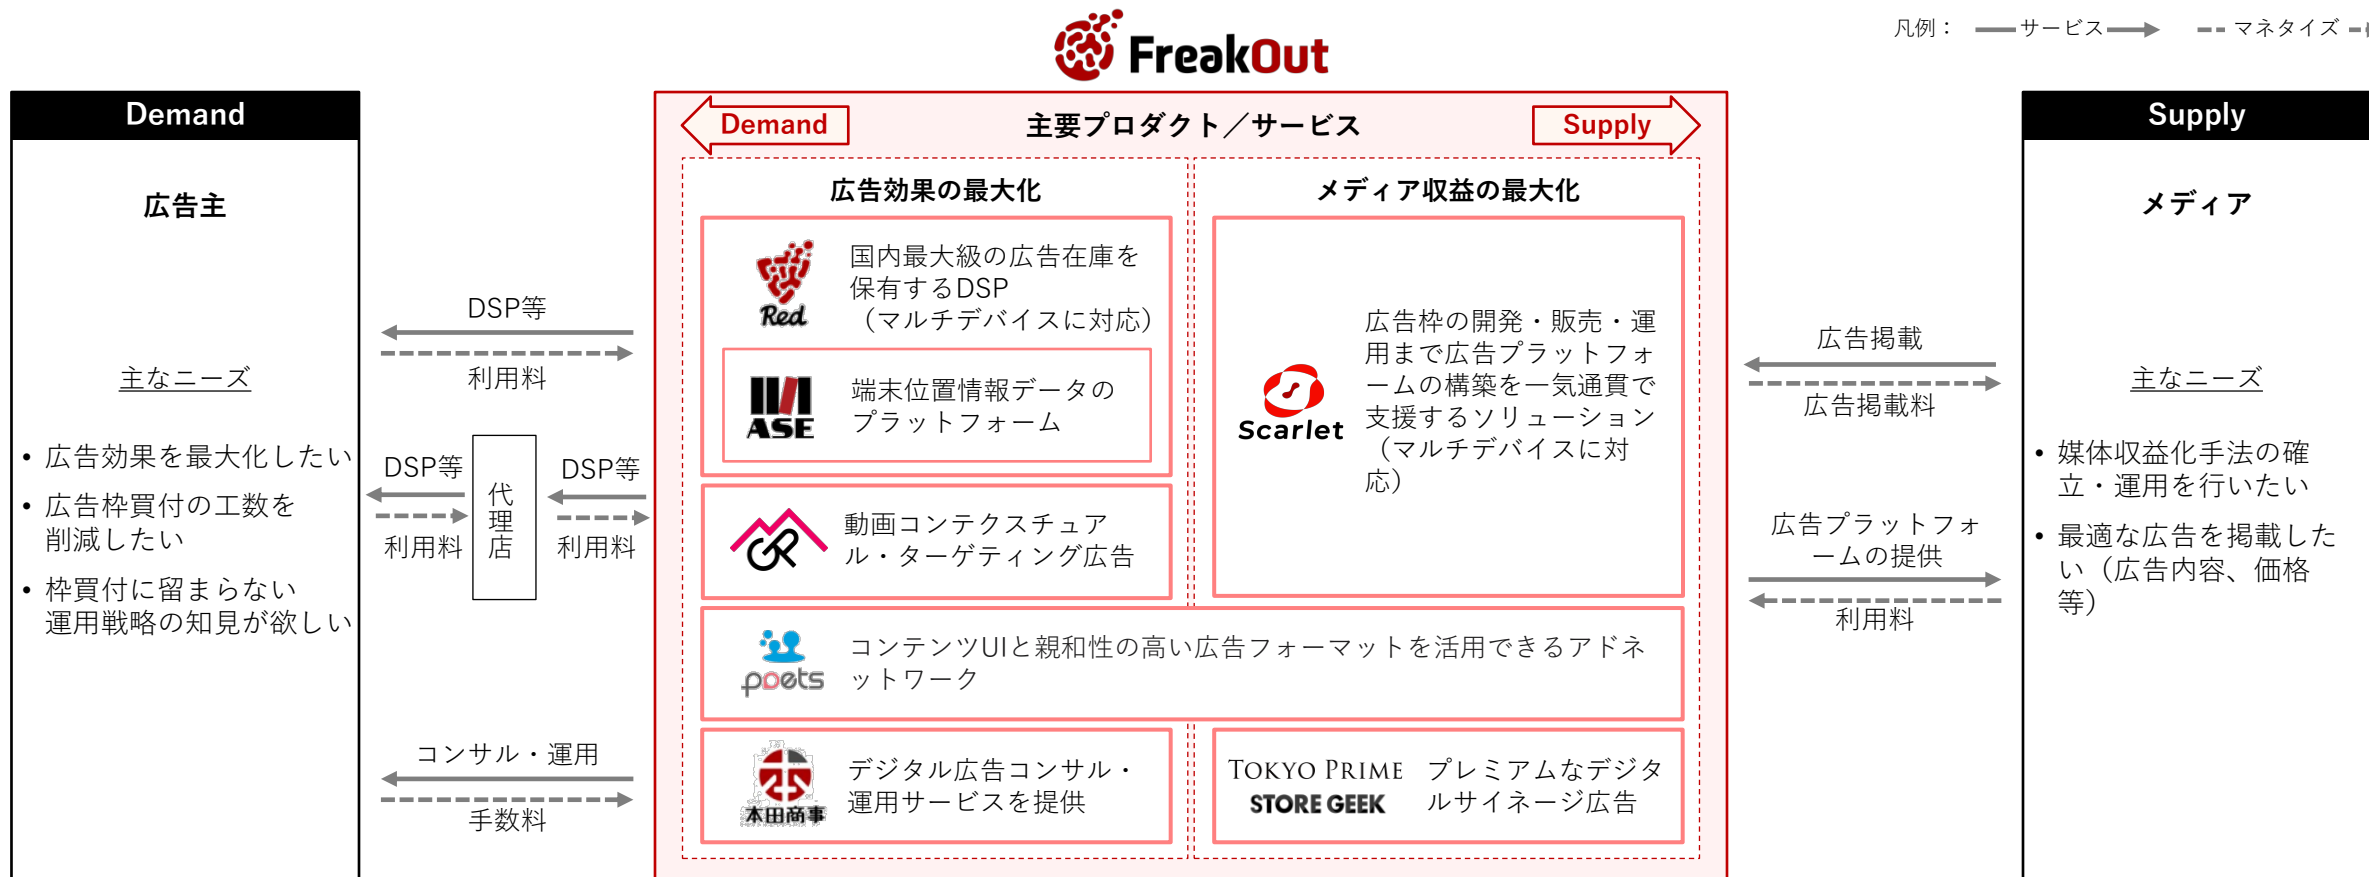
FreakOut

凡例： サービス マネタイズ

Demand

広告主

主なニーズ

• 広告効果を最大化したい
• 広告枠買付の工数を削減したい
• 枠買付に留まらない運用戦略の知見が欲しい

DSP等

利用料

DSP等

利用料

代理店

DSP等

利用料

コンサル・運用

手数料

Demand

主要プロダクト／サービス

Supply

広告効果の最大化

Red

国内最大級の広告在庫を保有するDSP（マルチデバイスに対応）

ASE

端末位置情報データのプラットフォーム

動画コンテクスチュアル・ターゲティング広告

メディア収益の最大化

Scarlet

広告枠の開発・販売・運用まで広告プラットフォームの構築を一気通貫で支援するソリューション（マルチデバイスに対応）

poets

コンテンツUIと親和性の高い広告フォーマットを活用できるアドネットワーク

本田商事

デジタル広告コンサル・運用サービスを提供

TOKYO PRIME
STORE GEEK

プレミアムなデジタルサイネージ広告

広告掲載

広告掲載料

広告プラットフォームの提供

利用料

Supply

メディア

主なニーズ

• 媒体収益化手法の確立・運用を行いたい
• 最適な広告を掲載したい（広告内容、価格等）